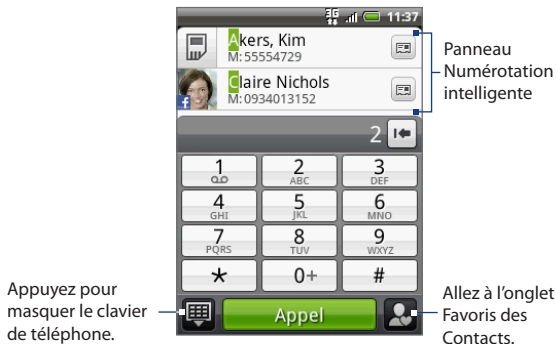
11:37

Akers, Kim
M: 55554729

Claire Nichols
M: 0934013152

Panneau Numérotation intelligente

2

1
2 ABC
3 DEF
4 GHI
5 JKL
6 MNO
7 PQRS
8 TUV
9 WXYZ
*
0+
#

Appel

Appuyez pour masquer le clavier de téléphone.

Allez à l'onglet Favoris des Contacts.